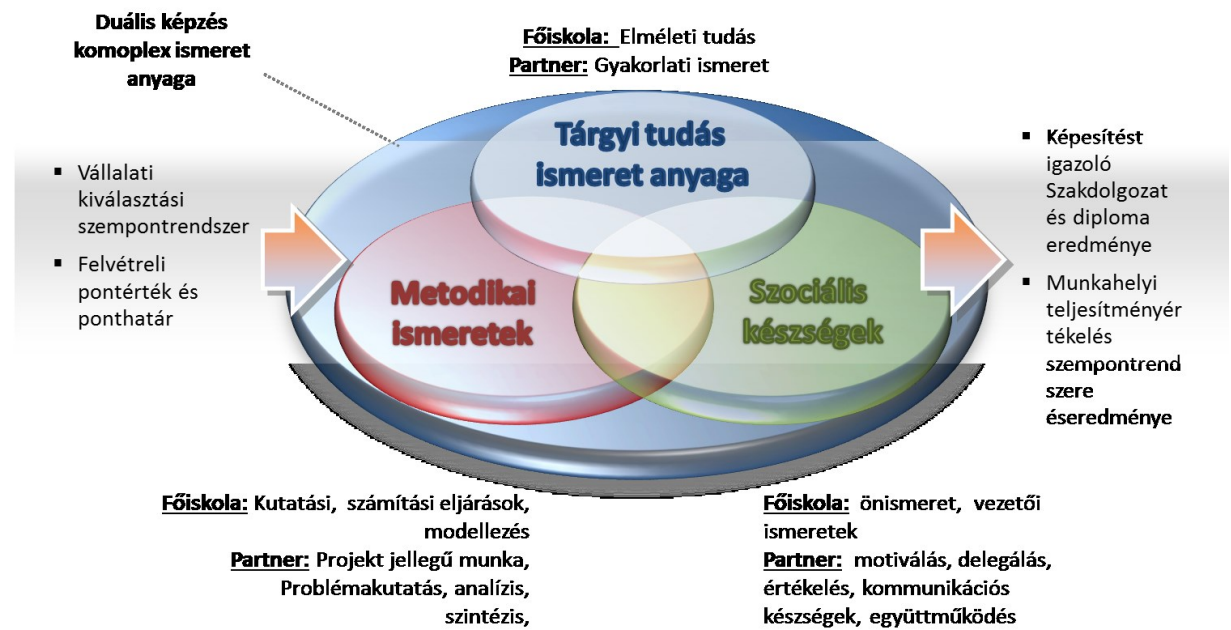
Duális képzés komoplex ismeret anyaga

Főiskola: Elméleti tudás
Partner: Gyakorlati ismeret

Tárgyi tudás ismeret anyaga

▪ Vállalati kiválasztási szempontrendszer
▪ Felvétreli pontérték és ponthatár

Metodikai ismeretek

Szociális készségek

▪ Képesítést igazoló Szakdolgozat és diploma eredménye
▪ Munkahelyi teljesítményértékelés szempontrendszere éseredménye

Főiskola: Kutatási, számítási eljárások, modellezés
Partner: Projekt jellegű munka, Problémakutatás, analízis, szintézis,

Főiskola: önismeret, vezetői ismeretek
Partner: motiválás, delegálás, értékelés, kommunikációs készségek, együttműködés